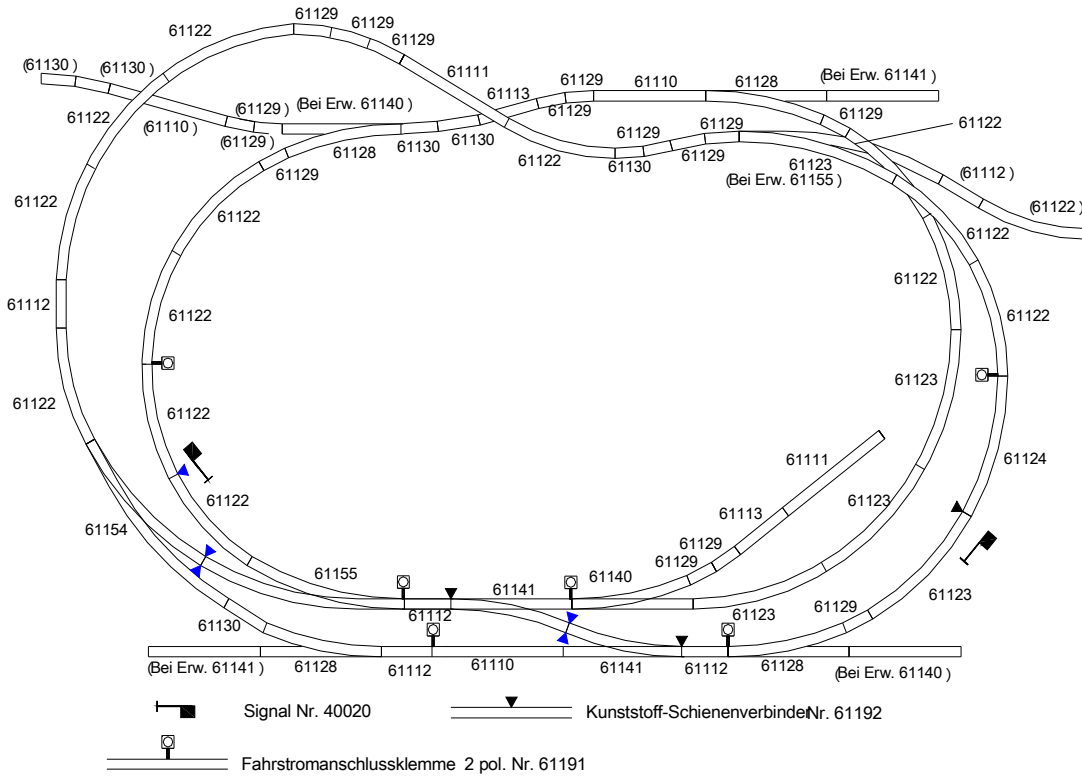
61129 61129
61122
61129
(61130 ) (61130 )
61111
61129 61110 61128 (Bei Erw. 61141 )
61113
61122 (61129 ) (Bei Erw. 61140 )
61129
61129
(61110 )
61122
(61129 )
61128 61130 61130
61129 61129
61122 61130 61129
61123
(Bei Erw. 61155 )
61129
(61112 )
61122
(61122 )
61122
61122
61122
61112
61122
61122
61123
61122
61122
61111
61124
61122
61113
61123
61154
61129
61129
61155 61141 61140
61123
61112 61123
61129
61130
61141
(Bei Erw. 61141 ) 61128 61112 61110 61112 61128 (Bei Erw. 61140 )
Signal Nr. 40020
Kunststoff-Schienenverbinder Nr. 61192
Fahrstromanschlussklemme 2 pol. Nr. 61191